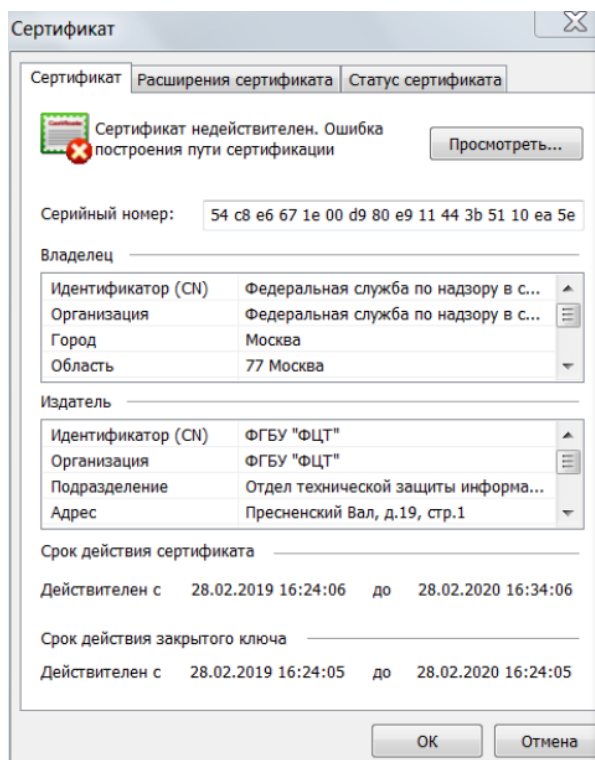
Сертификат

Сертификат | Расширения сертификата | Статус сертификата

Сертификат недействителен. Ошибка построения пути сертификации

Просмотреть...

Серийный номер: 54 c8 e6 67 1e 00 d9 80 e9 11 44 3b 51 10 ea 5e

Владелец

| | |
|---|---|
| Идентификатор (CN) | Федеральная служба по надзору в с... |
| Организация | Федеральная служба по надзору в с... |
| Город | Москва |
| Область | 77 Москва |

Издатель

| | |
|---|---|
| Идентификатор (CN) | ФГБУ "ФЦТ" |
| Организация | ФГБУ "ФЦТ" |
| Подразделение | Отдел технической защиты информа... |
| Адрес | Пресненский Вал, д.19, стр.1 |

Срок действия сертификата

Действителен с 28.02.2019 16:24:06 до 28.02.2020 16:34:06

Срок действия закрытого ключа

Действителен с 28.02.2019 16:24:05 до 28.02.2020 16:24:05

OK | Отмена